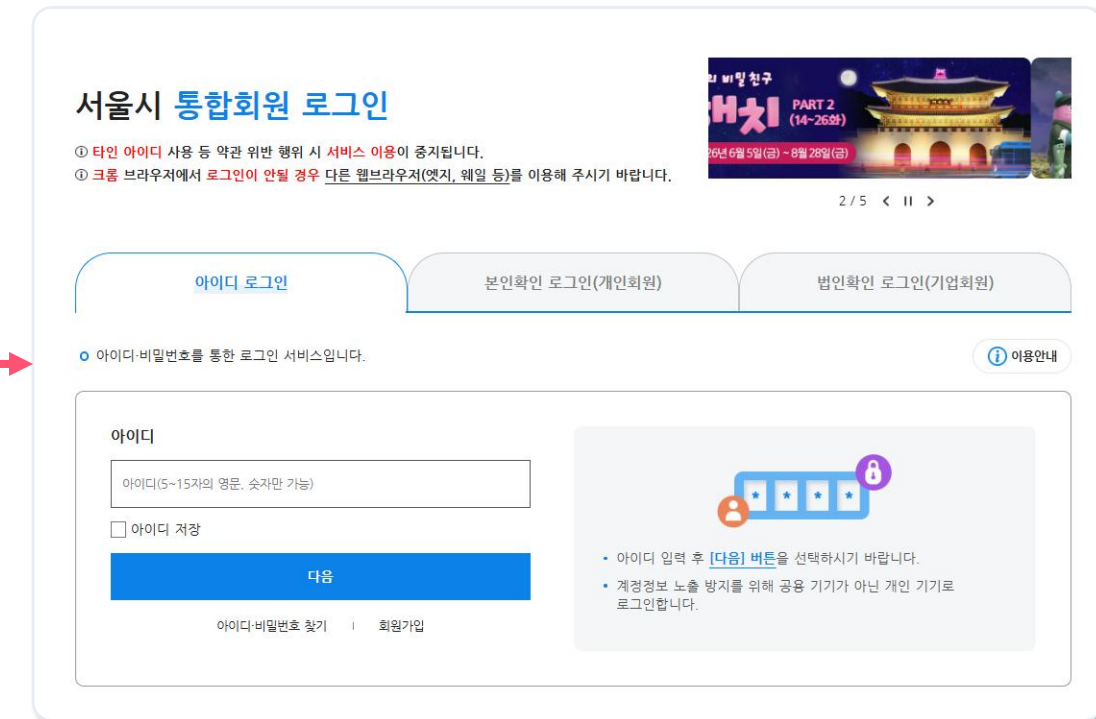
서울시 통합회원 로그인

ⓘ 타인 아이디 사용 등 약관 위반 행위 시 서비스 이용이 중지됩니다.
ⓘ 크롬 브라우저에서 로그인이 안될 경우 다른 웹브라우저(엣지, 웨일 등)를 이용해 주시기 바랍니다.

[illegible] 비밀 친구
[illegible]치 PART 2 (14~26화)
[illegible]26년 6월 5일(금) ~ 8월 28일(금)

2 / 5

아이디 로그인
본인확인 로그인(개인회원)
법인확인 로그인(기업회원)

아이디·비밀번호를 통한 로그인 서비스입니다.

이용안내

아이디

아이디(5~15자의 영문, 숫자만 가능)

아이디 저장

다음

아이디·비밀번호 찾기 | 회원가입

• 아이디 입력 후 [다음] 버튼을 선택하시기 바랍니다.
• 계정정보 노출 방지를 위해 공용 기기가 아닌 개인 기기로 로그인합니다.